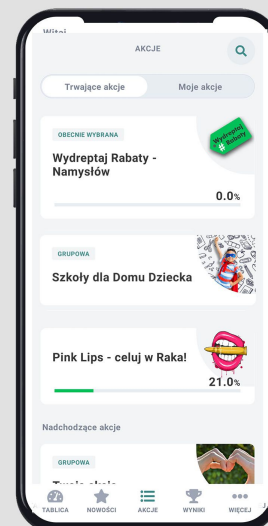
Witaj

AKCJE

Trwające akcje
Moje akcje

OBECNIE WYBRANA
Wydreptaj Rabaty - Namysłów
Wydreptaj # Rabaty
0.0%

GRUPOWA
Szkoły dla Domu Dziecka

Pink Lips - celuj w Raka!
21.0%

Nadchodzące akcje

GRUPOWA
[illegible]

TABLICA
NOWOŚCI
AKCJE
WYNIKI
WIĘCEJ